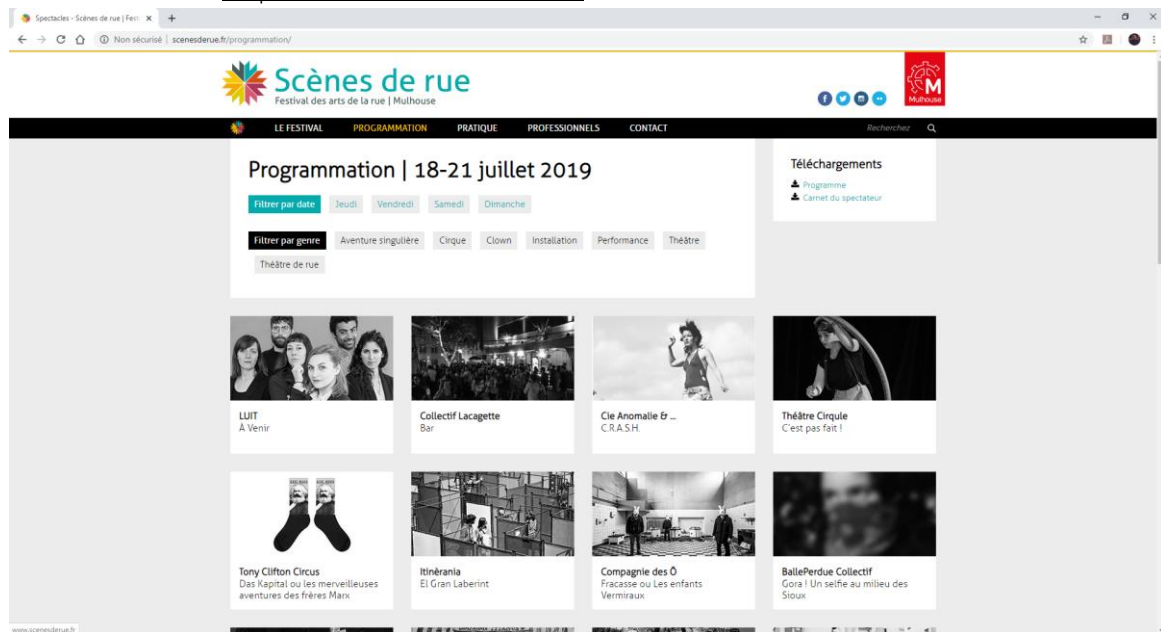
Spectacles - Scènes de rue | Festi ×
Non sécurisé | scenesderue.fr/programmation/

Scènes de rue
Festival des arts de la rue | Mulhouse

Mulhouse

LE FESTIVAL PROGRAMMATION PRATIQUE PROFESSIONNELS CONTACT Recherchez

Programmation | 18-21 juillet 2019

Filtrer par date Jeudi Vendredi Samedi Dimanche

Filtrer par genre Aventure singulière Cirque Clown Installation Performance Théâtre Théâtre de rue

Téléchargements
Programme
Carnet du spectateur

LUIT
À Venir

Collectif Lacagette
Bar

Cie Anomalie & ...
C.R.A.S.H.

Théâtre Cirqule
C'est pas fait !

Tony Clifton Circus
Das Kapital ou les merveilleuses aventures des frères Marx

Itinèrania
El Gran Laberint

Compagnie des Ô
Fracasse ou Les enfants Vermiraux

BallePerdue Collectif
Gora ! Un selfie au milieu des Sioux

www.scenesderue.fr